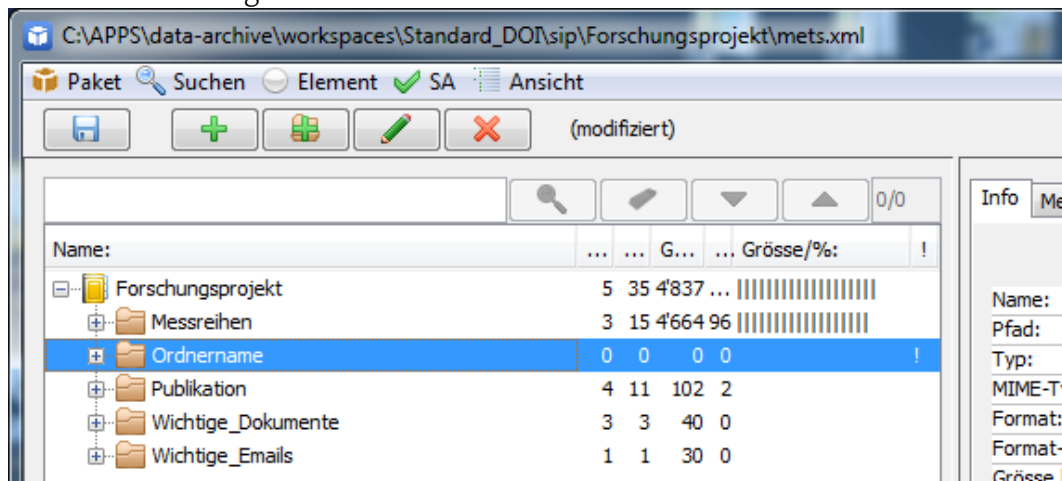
C:\APPS\data-archive\workspaces\Standard_DOI\sip\Forschungsprojekt\mets.xml

Paket Suchen Element SA Ansicht

(modifiziert)

0/0

| Name: | ... | ... | G... | ... | Grösse/%: | ! |
|---|---|---|---|---|---|---|
| Forschungsprojekt | 5 | 35 | 4'837 | ... | |||||||||||||||||||| | |
| Messreihen | 3 | 15 | 4'664 | 96 | ||||||||||||||||||| | |
| Ordnername | 0 | 0 | 0 | 0 | | ! |
| Publikation | 4 | 11 | 102 | 2 | | |
| Wichtige_Dokumente | 3 | 3 | 40 | 0 | | |
| Wichtige_Emails | 1 | 1 | 30 | 0 | | |

Info Me

Name:
Pfad:
Typ:
MIME-T
Format:
Format-
Grösse